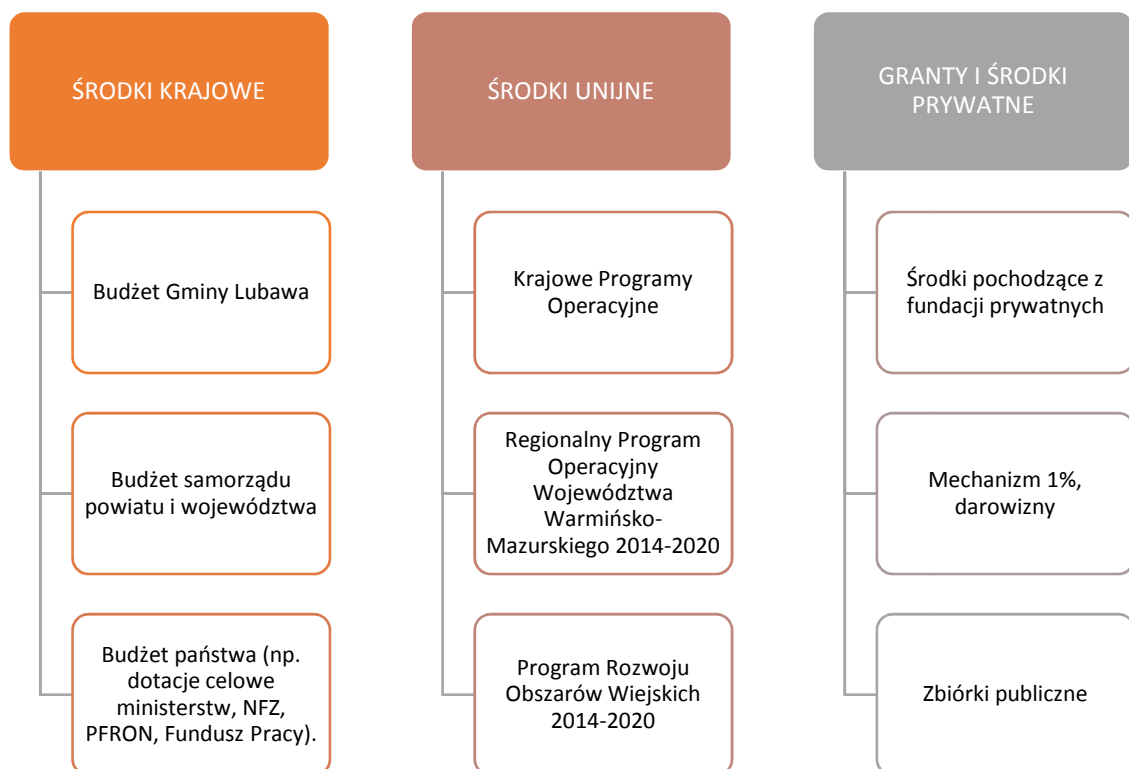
ŚRODKI KRAJOWE

Budżet Gminy Lubawa

Budżet samorządu powiatu i województwa

Budżet państwa (np. dotacje celowe ministerstw, NFZ, PFRON, Fundusz Pracy).

ŚRODKI UNIJNE

Krajowe Programy Operacyjne

Regionalny Program Operacyjny Województwa Warmińsko-Mazurskiego 2014-2020

Program Rozwoju Obszarów Wiejskich 2014-2020

GRANTY I ŚRODKI PRYWATNE

Środki pochodzące z fundacji prywatnych

Mechanizm 1%, darowizny

Zbiórki publiczne